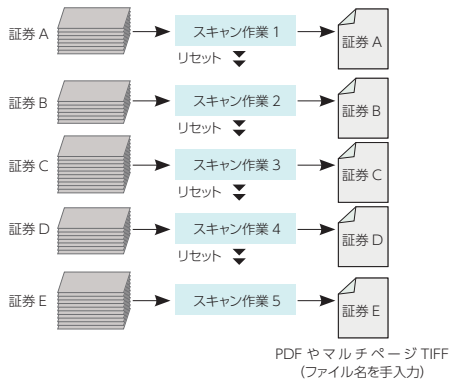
証券 A
スキャン作業 1
証券 A
リセット
証券 B
スキャン作業 2
証券 B
リセット
証券 C
スキャン作業 3
証券 C
リセット
証券 D
スキャン作業 4
証券 D
リセット
証券 E
スキャン作業 5
証券 E

PDF や マルチページ TIFF
（ファイル名を手入力）